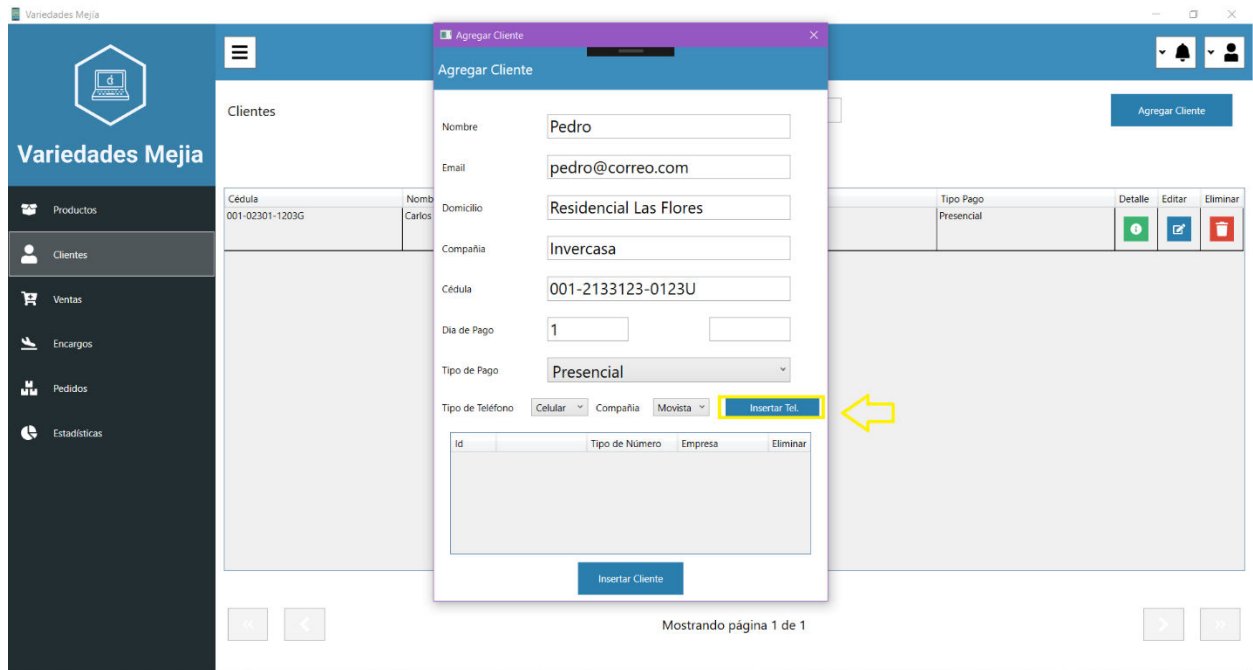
Variedades Mejía

Variedades Mejia

Productos
Clientes
Ventas
Encargos
Pedidos
Estadísticas

Clientes

Agregar Cliente

| Cédula | Nomb | Tipo Pago | Detalle | Editar | Eliminar |
|---|---|---|---|---|---|
| 001-02301-1203G | Carlos | Presencial | | | |

Mostrando página 1 de 1

Agregar Cliente

Agregar Cliente

Nombre Pedro
Email pedro@correo.com
Domicilio Residencial Las Flores
Compañia Invercasa
Cédula 001-2133123-0123U
Dia de Pago 1
Tipo de Pago Presencial
Tipo de Teléfono Celular Compañia Movista Insertar Tel.

| Id | | Tipo de Número | Empresa | Eliminar |
|---|---|---|---|---|

Insertar Cliente